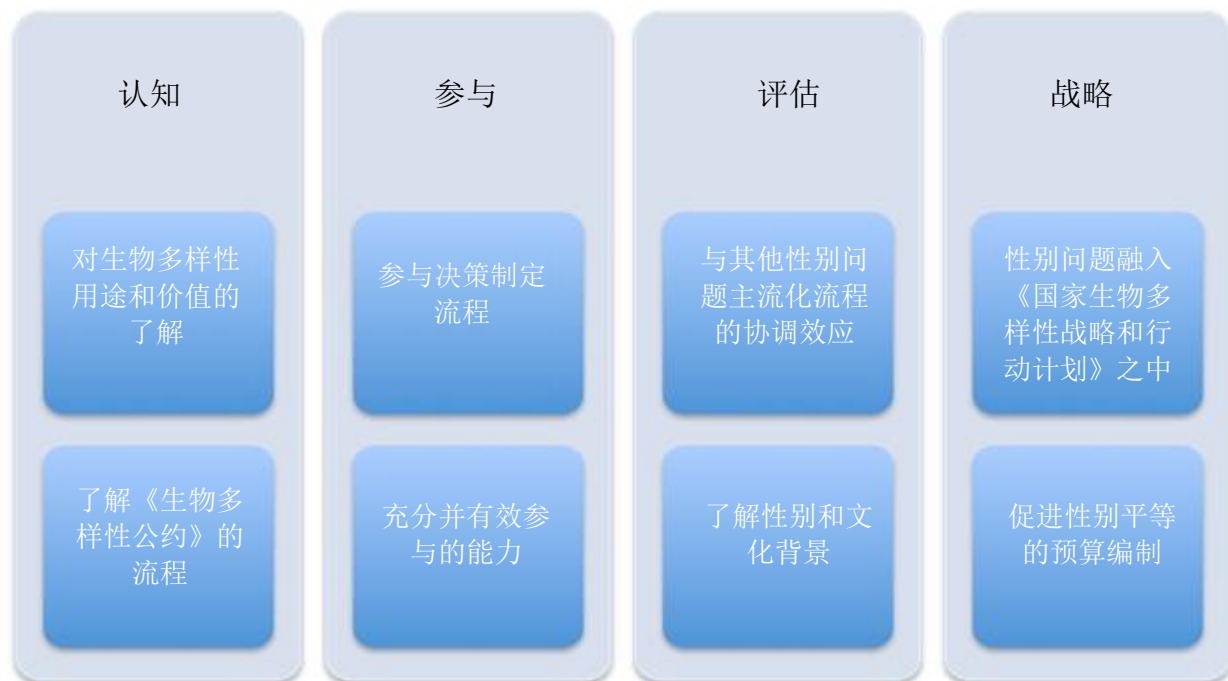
认知

对生物多样性用途和价值的了解

了解《生物多样性公约》的流程

参与

参与决策制定流程

充分并有效参与的能力

评估

与其他性别问题主流化流程的协调效应

了解性别和文化背景

战略

性别问题融入《国家生物多样性战略和行动计划》之中

促进性别平等的预算编制